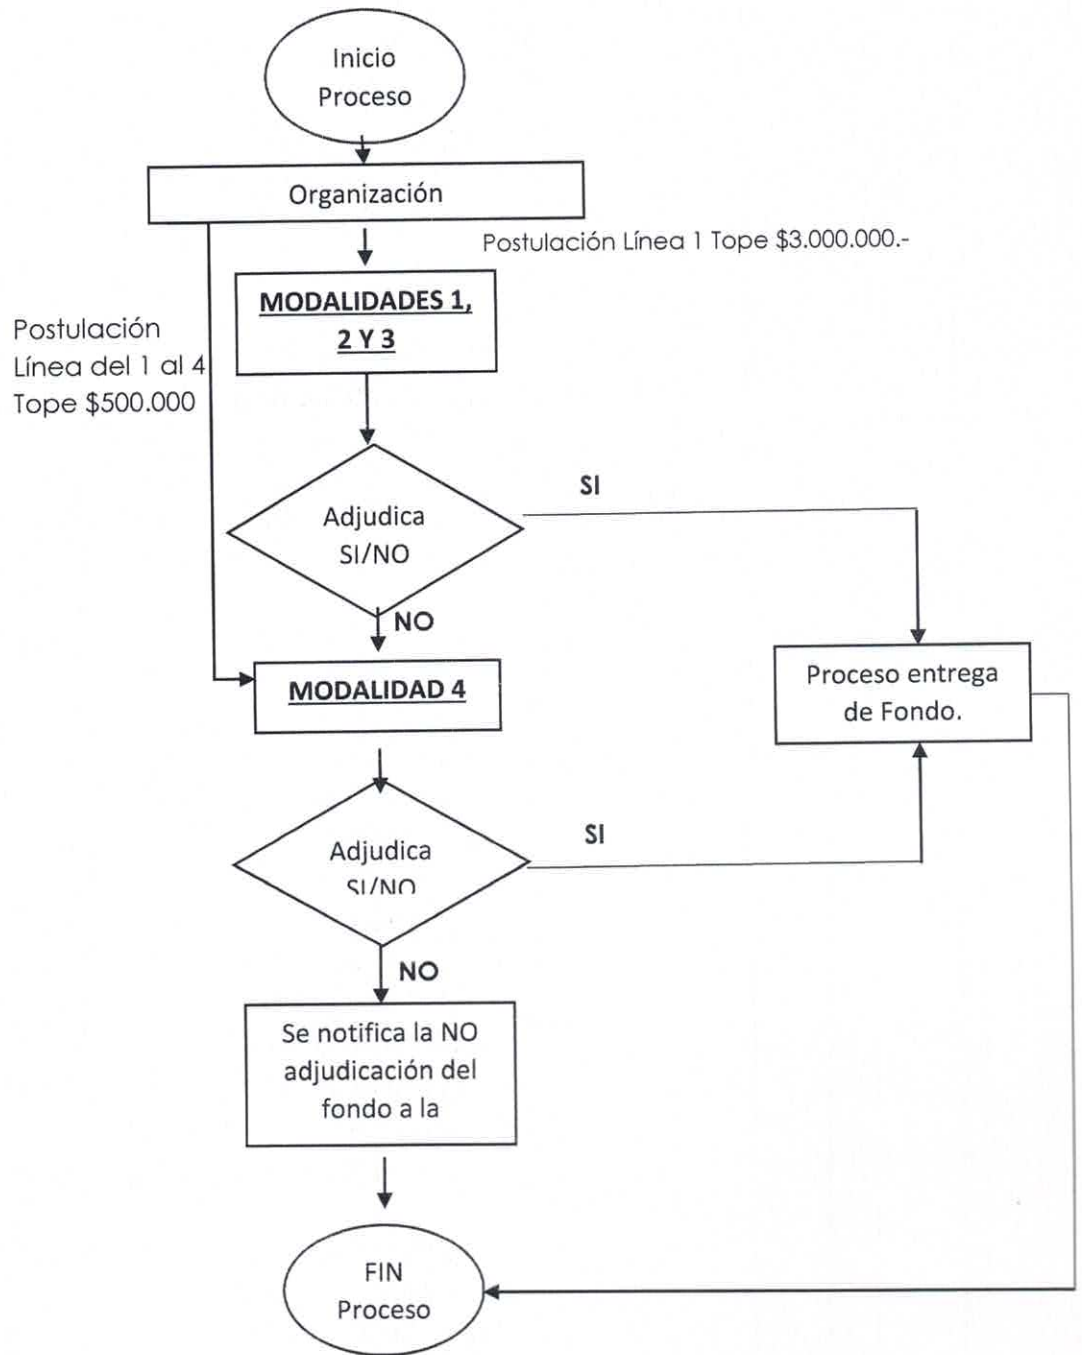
Inicio Proceso

Organización

Postulación Línea 1 Tope \$3.000.000.-

Postulación Línea del 1 al 4 Tope \$500.000

MODALIDADES 1, 2 Y 3

Adjudica SI/NO

SI

NO

MODALIDAD 4

Proceso entrega de Fondo.

Adjudica SI/NO

SI

NO

Se notifica la NO adjudicación del fondo a la

FIN Proceso